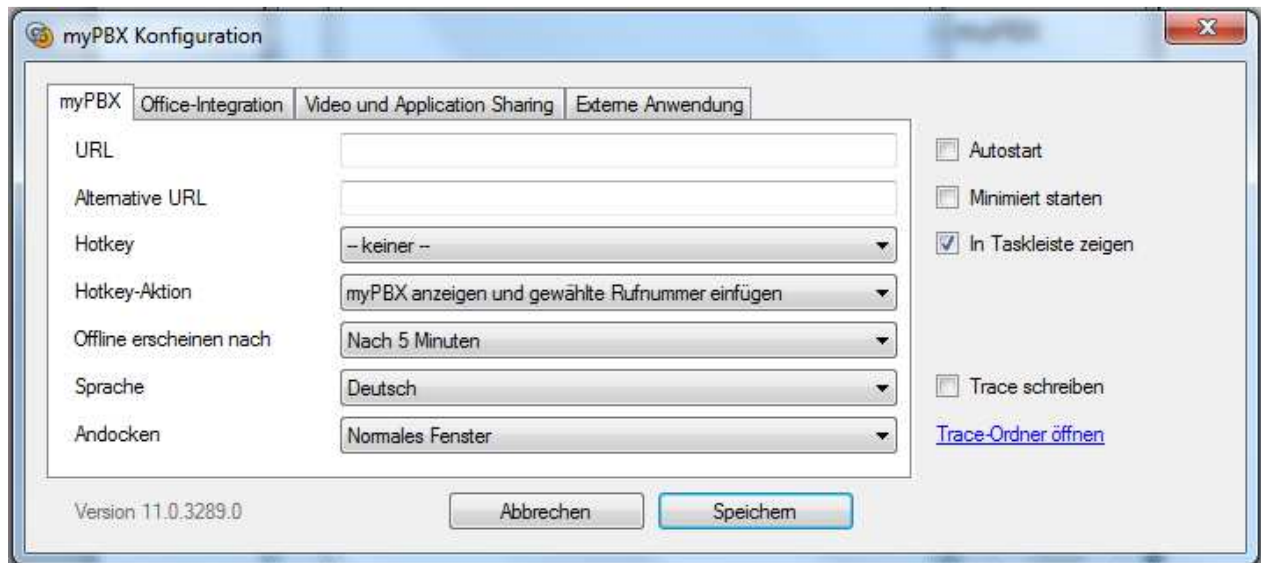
myPBX Konfiguration

myPBX | Office-Integration | Video und Application Sharing | Externe Anwendung

URL

Alternative URL

Hotkey -- keiner --

Hotkey-Aktion myPBX anzeigen und gewählte Rufnummer einfügen

Offline erscheinen nach Nach 5 Minuten

Sprache Deutsch

Andocken Normales Fenster

Autostart

Minimiert starten

In Taskleiste zeigen

Trace schreiben

Trace-Ordner öffnen

Version 11.0.3289.0

Abbrechen

Speichern